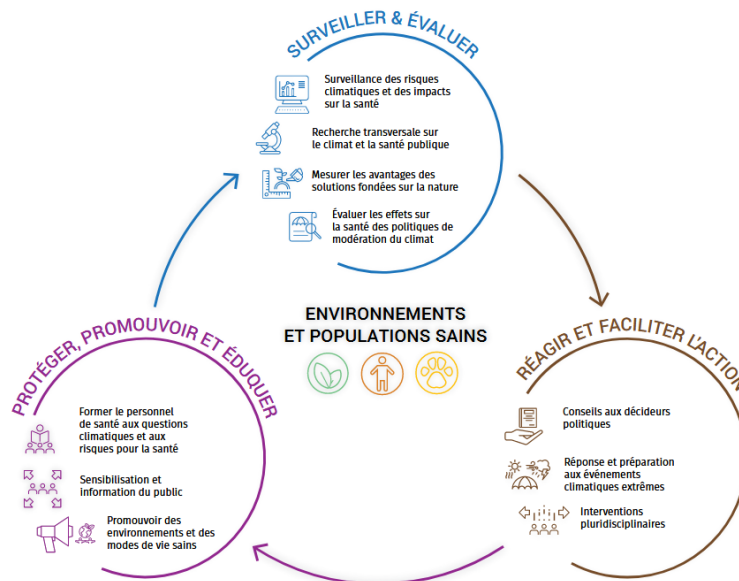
SURVEILLER & ÉVALUER

Surveillance des risques climatiques et des impacts sur la santé

Recherche transversale sur le climat et la santé publique

Mesurer les avantages des solutions fondées sur la nature

Évaluer les effets sur la santé des politiques de modération du climat

ENVIRONNEMENTS ET POPULATIONS SAINS

RÉAGIR ET FACILITER L'ACTION

Conseils aux décideurs politiques

Réponse et préparation aux événements climatiques extrêmes

Interventions pluridisciplinaires

PROTÉGER, PROMOUVOIR ET ÉDUQUER

Former le personnel de santé aux questions climatiques et aux risques pour la santé

Sensibilisation et information du public

Promouvoir des environnements et des modes de vie sains